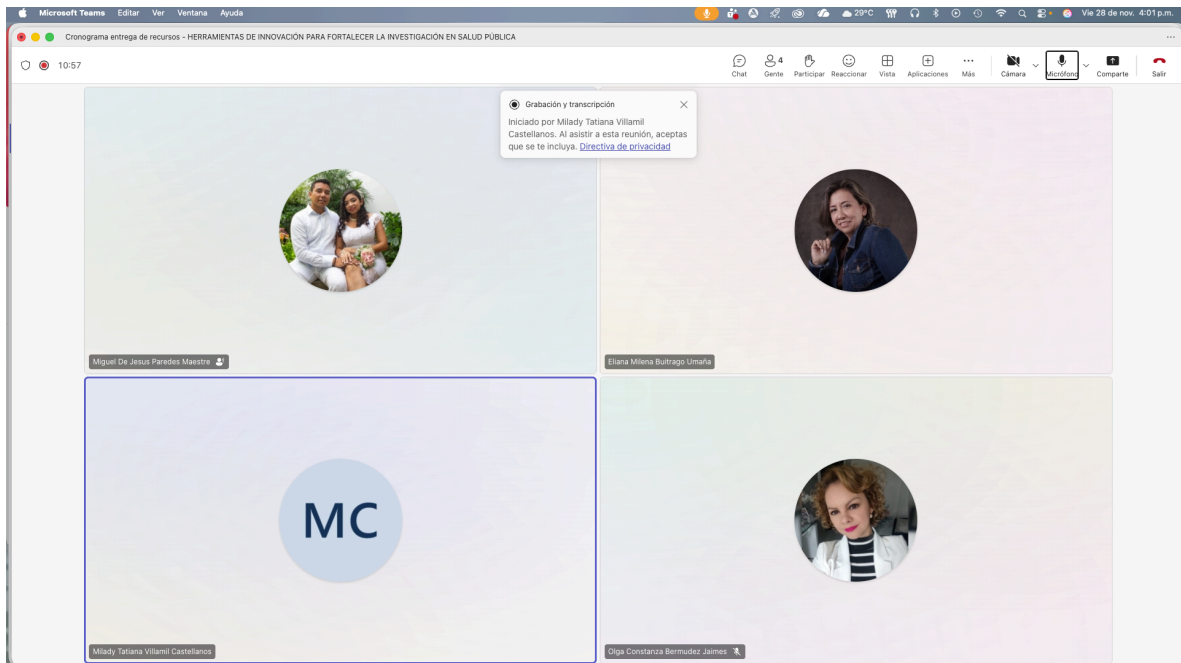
Microsoft Teams Editar Ver Ventana Ayuda

29°C

Vie 28 de nov. 4:01 p.m.

Cronograma entrega de recursos - HERRAMIENTAS DE INNOVACIÓN PARA FORTALECER LA INVESTIGACIÓN EN SALUD PÚBLICA

10:57

Chat

4 Gente

Participar

Reaccionar

Vista

Aplicaciones

Más

Cámara

Micrófono

Comparte

Salir

Grabación y transcripción

Iniciado por Milady Tatiana Villamil Castellanos. Al asistir a esta reunión, aceptas que se te incluya. Directiva de privacidad

Miguel De Jesus Paredes Maestre

Eliana Milena Buitrago Umaña

MC

Milady Tatiana Villamil Castellanos

Olga Constanza Bermudez Jaimes